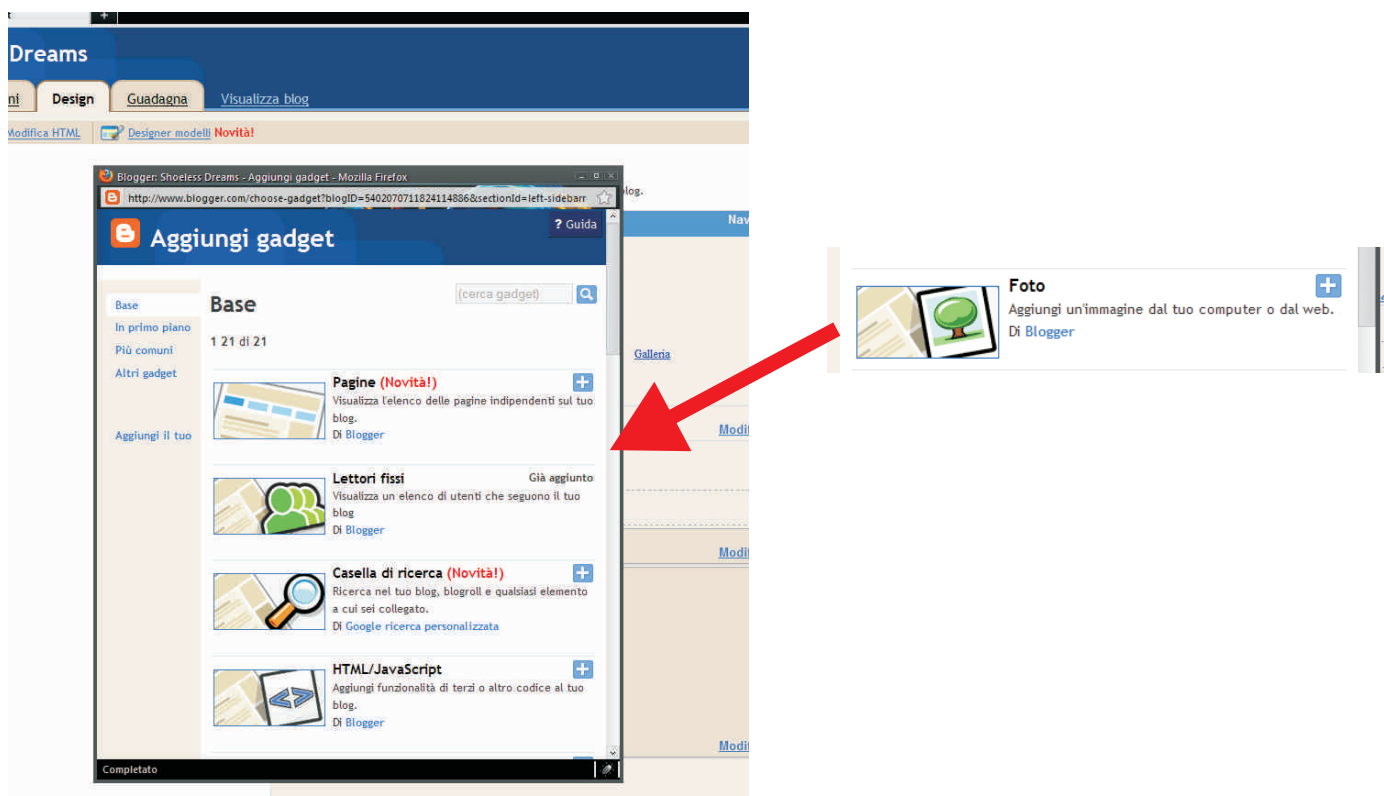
Dreams

ni Design Guadagna Visualizza blog

Modifica HTML Designer modelli Novità!

Blogger: Shoeless Dreams - Aggiungi gadget - Mozilla Firefox

http://www.blogger.com/choose-gadget?blogID=5402070711824114886&sectionId=left-sidebarr

? Guida

Aggiungi gadget

Base
In primo piano
Più comuni
Altri gadget

Aggiungi il tuo

Base

(cerca gadget)

1 21 di 21

Pagine (Novità!)
Visualizza l'elenco delle pagine indipendenti sul tuo blog.
Di Blogger

Lettori fissi
Già aggiunto
Visualizza un elenco di utenti che seguono il tuo blog
Di Blogger

Casella di ricerca (Novità!)
Ricerca nel tuo blog, blogroll e qualsiasi elemento a cui sei collegato.
Di Google ricerca personalizzata

HTML/JavaScript
Aggiungi funzionalità di terzi o altro codice al tuo blog.
Di Blogger

Completato

log.

Nav

Galleria

Modi

Modi

Modi

Foto
Aggiungi un'immagine dal tuo computer o dal web.
Di Blogger